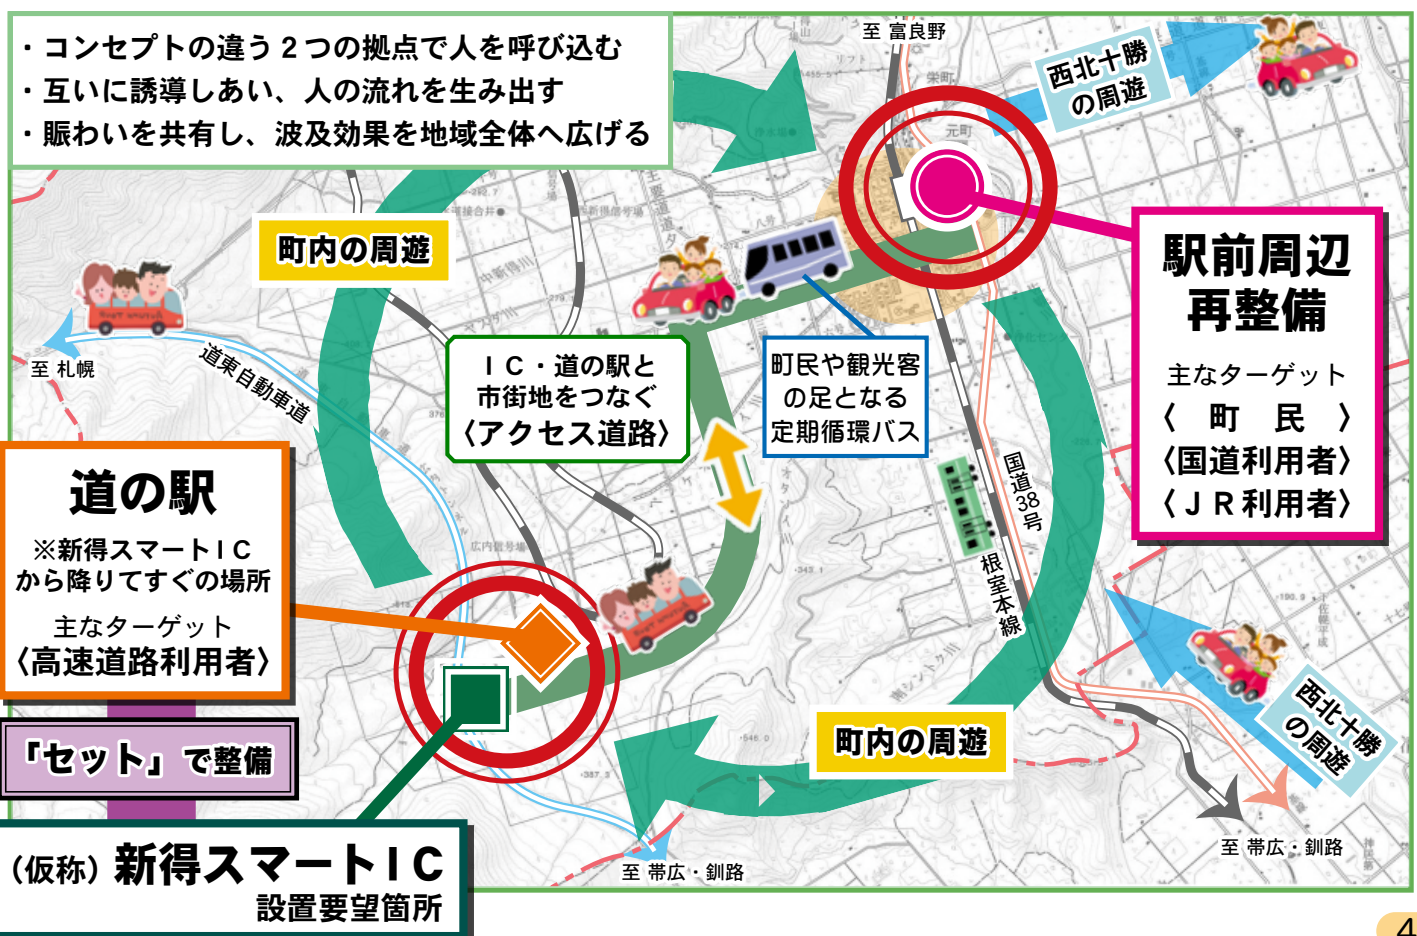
・コンセプトの違う２つの拠点で人を呼び込む
・互いに誘導しあい、人の流れを生み出す
・賑わいを共有し、波及効果を地域全体へ広げる

至 富良野

西北十勝の周遊

町内の周遊

駅前周辺再整備

主なターゲット
〈 町 民 〉
〈国道利用者〉
〈ＪＲ利用者〉

至 札幌

道東自動車道

ＩＣ・道の駅と市街地をつなぐ
〈アクセス道路〉

町民や観光客の足となる定期循環バス

国道38号

根室本線

道の駅
※新得スマートＩＣから降りてすぐの場所
主なターゲット
〈高速道路利用者〉

「セット」で整備

町内の周遊

西北十勝の周遊

至 帯広・釧路

至 帯広・釧路

（仮称）新得スマートＩＣ
設置要望箇所

4